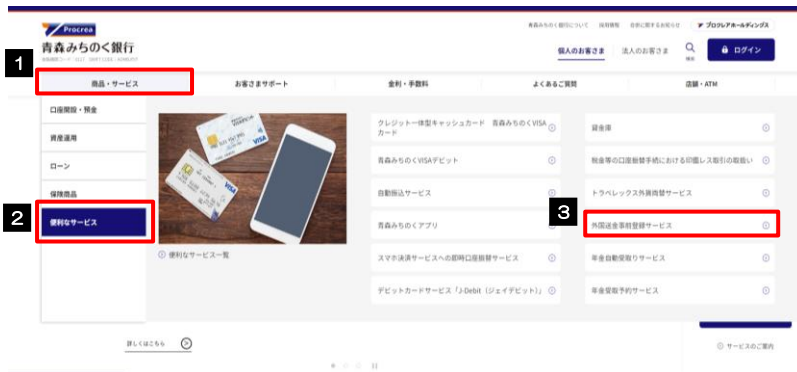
Procrea
青森みちのく銀行
金融機関コード：0117 SWIFT CODE：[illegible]

青森みちのく銀行について　採用情報　店舗に関するお知らせ　プロクレアホールディングス

個人のお客さま　法人のお客さま　検索　ログイン

1

商品・サービス　お客さまサポート　金利・手数料　よくあるご質問　店舗・ATM

口座開設・預金
資産運用
ローン
保険商品

2

便利なサービス

便利なサービス一覧

クレジット一体型キャッシュカード　青森みちのくVISAカード
青森みちのくVISAデビット
自動振込サービス
青森みちのくアプリ
スマホ決済サービスへの即時口座振替サービス
デビットカードサービス「J-Debit（ジェイデビット）」

貸金庫
税金等の口座振替手続における印鑑レス取引の取扱い
トラベレックス外貨両替サービス

3

外国送金事前登録サービス
年金自動受取りサービス
年金受取予約サービス

詳しくはこちら

サービスのご案内